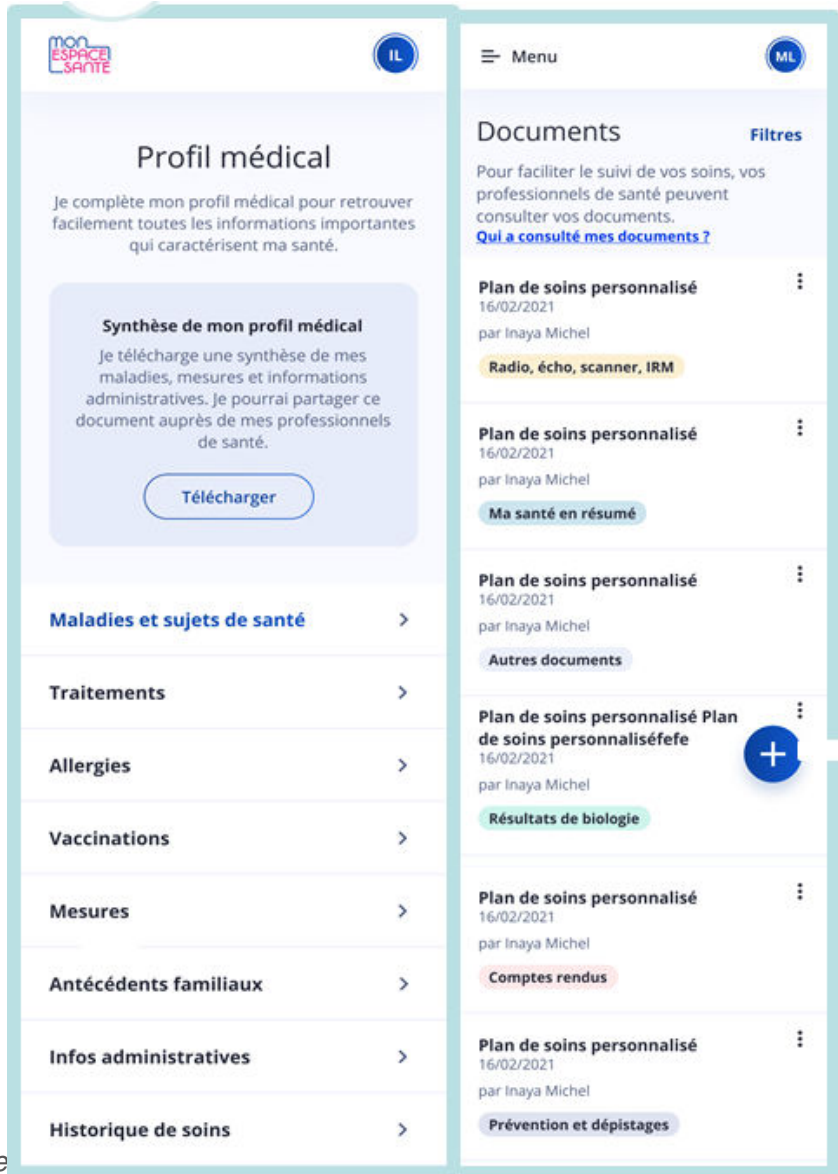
MON ESPACE SANTÉ

IL

Profil médical

Je complète mon profil médical pour retrouver facilement toutes les informations importantes qui caractérisent ma santé.

Synthèse de mon profil médical

Je télécharge une synthèse de mes maladies, mesures et informations administratives. Je pourrai partager ce document auprès de mes professionnels de santé.

Télécharger

Maladies et sujets de santé

Traitements

Allergies

Vaccinations

Mesures

Antécédents familiaux

Infos administratives

Historique de soins

Menu

ML

Documents

Filtres

Pour faciliter le suivi de vos soins, vos professionnels de santé peuvent consulter vos documents.

Qui a consulté mes documents ?

Plan de soins personnalisé
16/02/2021
par Inaya Michel
Radio, écho, scanner, IRM

Plan de soins personnalisé
16/02/2021
par Inaya Michel
Ma santé en résumé

Plan de soins personnalisé
16/02/2021
par Inaya Michel
Autres documents

Plan de soins personnalisé Plan de soins personnaliséfefe
16/02/2021
par Inaya Michel
Résultats de biologie

Plan de soins personnalisé
16/02/2021
par Inaya Michel
Comptes rendus

Plan de soins personnalisé
16/02/2021
par Inaya Michel
Prévention et dépistages